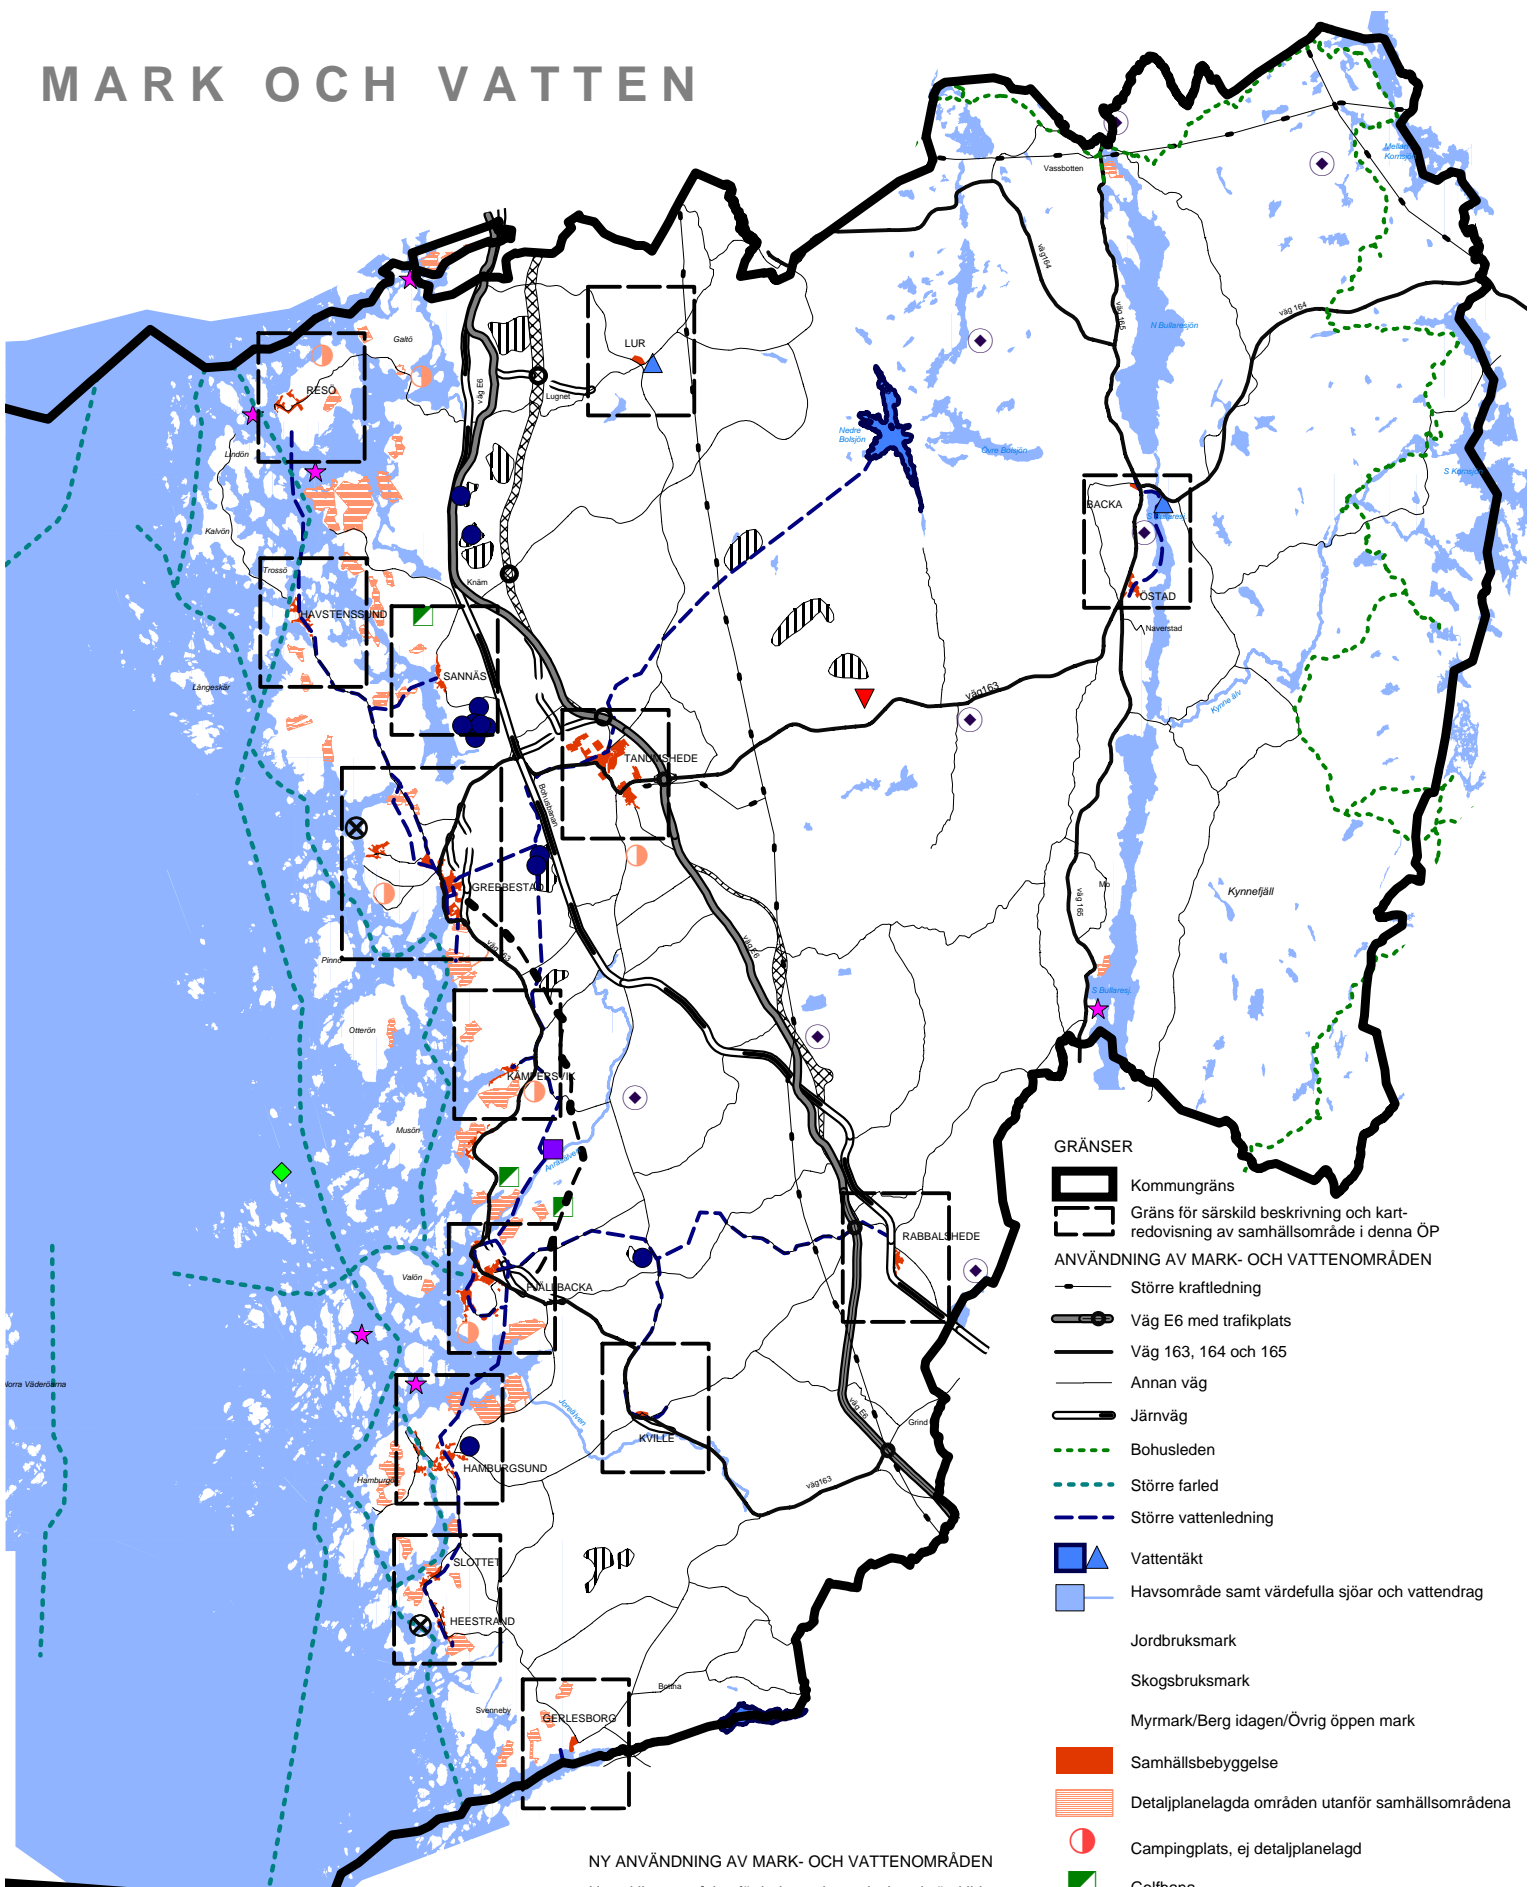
MARK OCH VATTEN

Vassbotten
väg 164
väg 165
N Bullaresjön
väg 164
Mellan Kornsjön
LUR
Lugnet
väg E6
Galtö
RESÖ
Lindön
Kalvön
Nedre Bolsjön
Övre Bolsjön
S Kornsjön
BACKA
ÖSTAD
Naverstad
Trossö
HAVSTENSSUND
SANNÄS
Knäm
Långeskär
väg163
Kynne älv
TANUMSHEDE
Bohusbanan
GREBBESTAD
Pinnö
väg 163
väg E6
Mo
väg 165
Kynnefjäll
S Bullaresj.
Otterön
KAMPERSVIK
Musön
GRÄNSER
Kommungräns
Gräns för särskild beskrivning och kartredovisning av samhällsområde i denna ÖP
ANVÄNDNING AV MARK- OCH VATTENOMRÅDEN
Större kraftledning
Väg E6 med trafikplats
Väg 163, 164 och 165
Annan väg
Järnväg
Bohusleden
Större farled
Större vattenledning
Vattentäkt
Havsområde samt värdefulla sjöar och vattendrag
Jordbruksmark
Skogsbruksmark
Myrmark/Berg idagen/Övrig öppen mark
Samhällsbebyggelse
Detaljplanelagda områden utanför samhällsområdena
Campingplats, ej detaljplanelagd
Golfbana
RABBALSHEDE
Valön
FJÄLLBACKA
Norra Väderöarna
Jorefjorden
KVILLE
väg E6
Grind
HAMBURGSUND
Hamburgö
väg163
SLOTTET
HEESTRAND
Bottna
Svenneby
GERLESBORG
NY ANVÄNDNING AV MARK- OCH VATTENOMRÅDEN